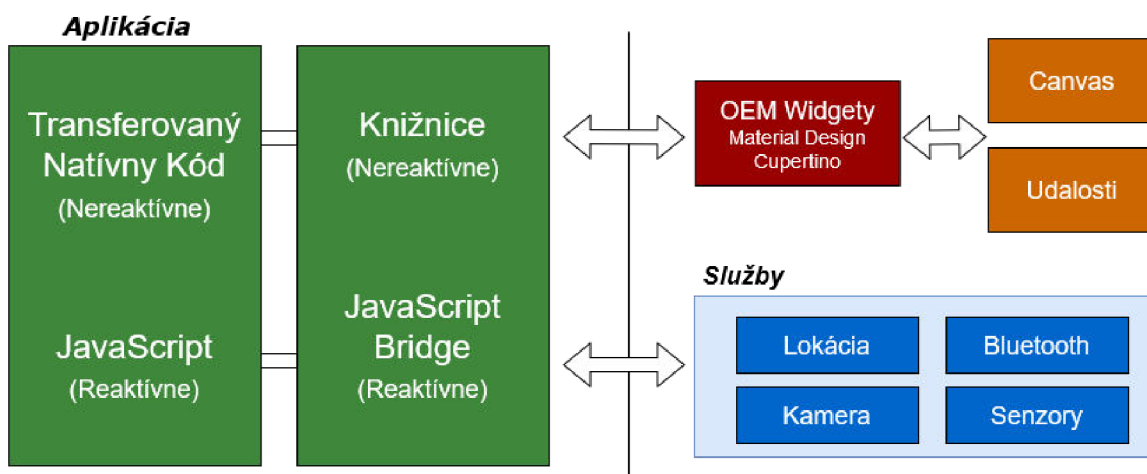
Aplikácia

Transferovaný Natívny Kód
(Nereaktívne)

JavaScript
(Reaktívne)

Knižnice
(Nereaktívne)

JavaScript Bridge
(Reaktívne)

OEM Widgety
Material Design
Cupertino

Canvas

Udalosti

Služby

Lokácia

Bluetooth

Kamera

Senzory